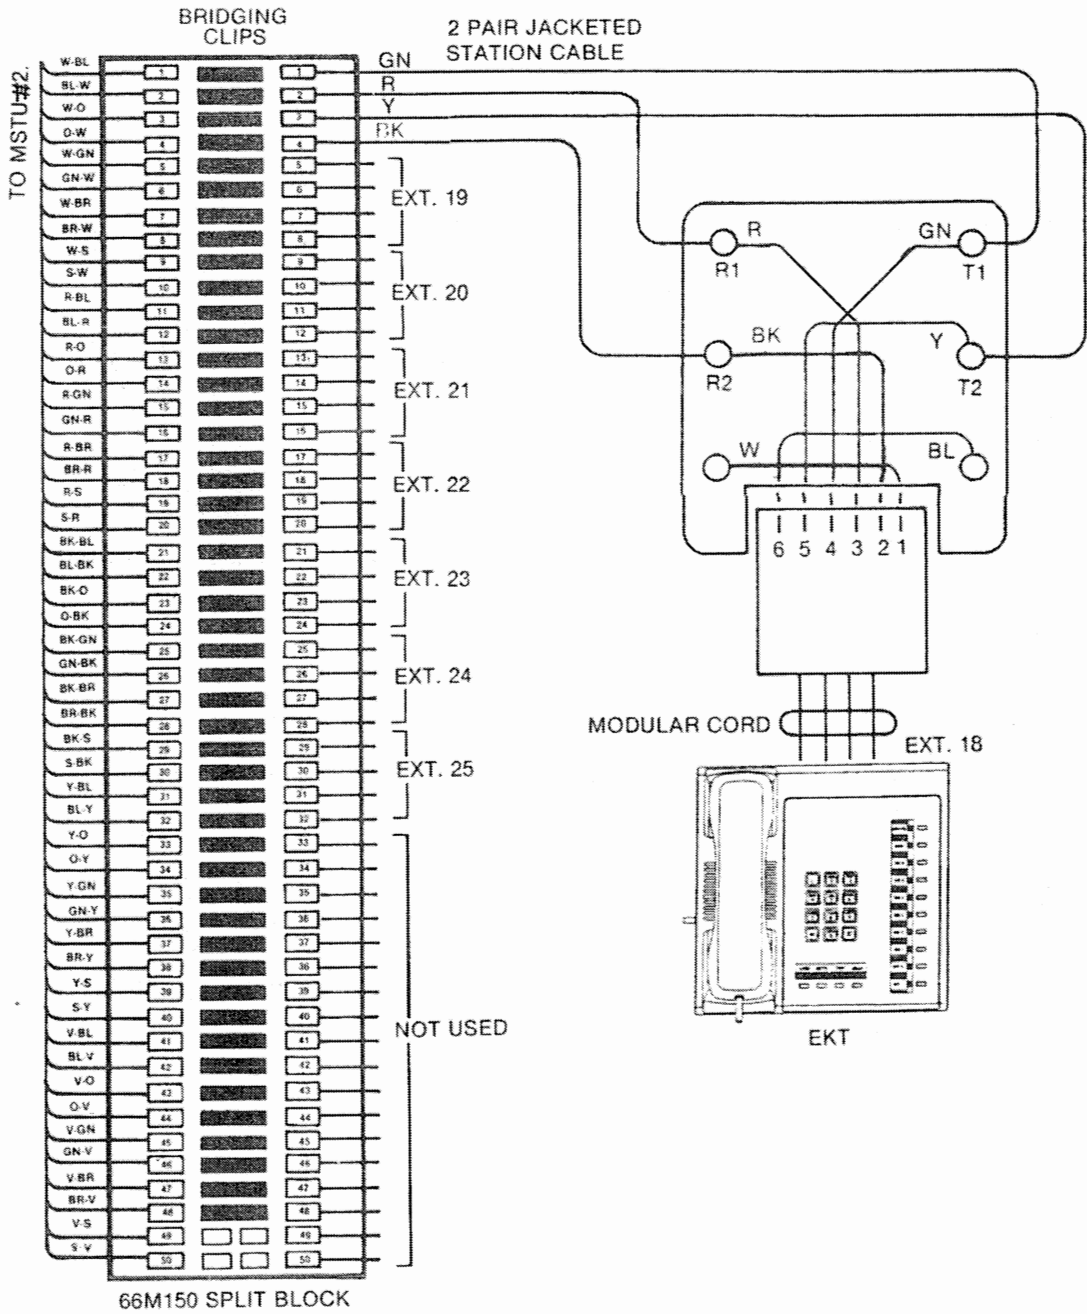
BRIDGING CLIPS

2 PAIR JACKETED STATION CABLE

TO MSTU #2.

W-BL
BL-W
W-O
O-W
W-GN
GN-W
W-BR
BR-W
W-S
S-W
R-BL
BL-R
R-O
O-R
R-GN
GN-R
R-BR
BR-R
R-S
S-R
BK-BL
BL-BK
BK-O
O-BK
BK-GN
GN-BK
BK-BR
BR-BK
BK-S
S-BK
Y-BL
BL-Y
Y-O
O-Y
Y-GN
GN-Y
Y-BR
BR-Y
Y-S
S-Y
V-BL
BL-V
V-O
O-V
V-GN
GN-V
V-BR
BR-V
V-S
S-V

1 1
2 2
3 3
4 4
5 5
6 6
7 7
8 8
9 9
10 10
11 11
12 12
13 13
14 14
15 15
16 16
17 17
18 18
19 19
20 20
21 21
22 22
23 23
24 24
25 25
26 26
27 27
28 28
29 29
30 30
31 31
32 32
33 33
34 34
35 35
36 36
37 37
38 38
39 39
40 40
41 41
42 42
43 43
44 44
45 45
46 46
47 47
48 48
49 49
50 50

GN
R
Y
BK

EXT. 19
EXT. 20
EXT. 21
EXT. 22
EXT. 23
EXT. 24
EXT. 25
NOT USED

R
R1
GN
T1
BK
R2
Y
T2
W
BL

6 5 4 3 2 1

MODULAR CORD
EXT. 18

EKT

66M150 SPLIT BLOCK